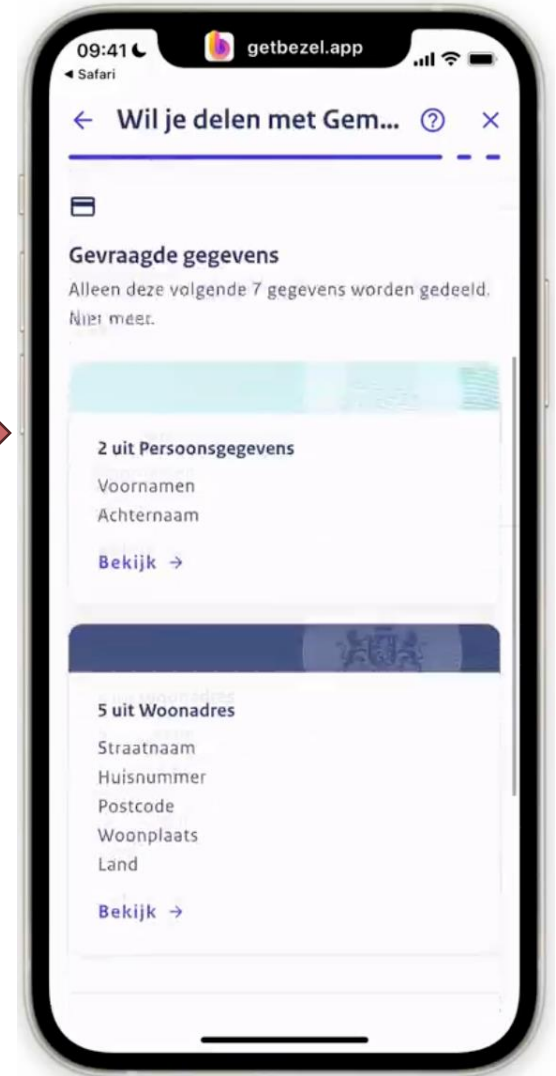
09:41
◂ Safari
getbezel.app

← Wil je delen met Gem... ⓘ ×

Gevraagde gegevens

Alleen deze volgende 7 gegevens worden gedeeld. Niet meer.

2 uit Persoonsgegevens

Voornamen

Achternaam

Bekijk →

5 uit Woonadres

Straatnaam

Huisnummer

Postcode

Woonplaats

Land

Bekijk →